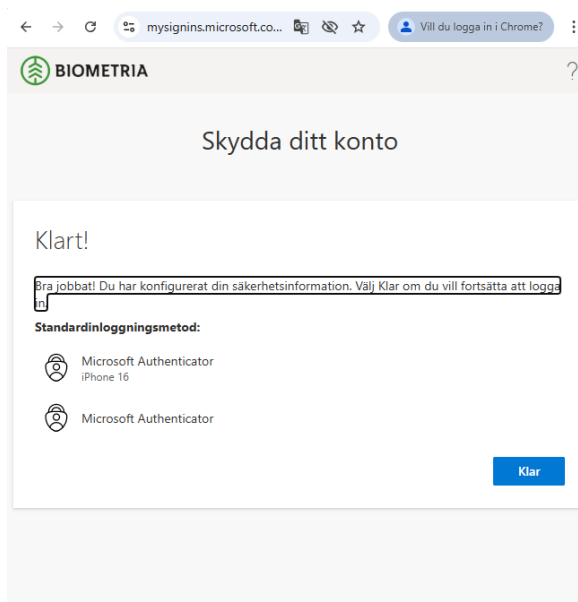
mysignins.microsoft.co...

Vill du logga in i Chrome?

BIOMETRIA

?

Skydda ditt konto

Klart!

Bra jobbat! Du har konfigurerat din säkerhetsinformation. Välj Klar om du vill fortsätta att logga in.

Standardinloggningsmetod:

Microsoft Authenticator
iPhone 16

Microsoft Authenticator

Klar